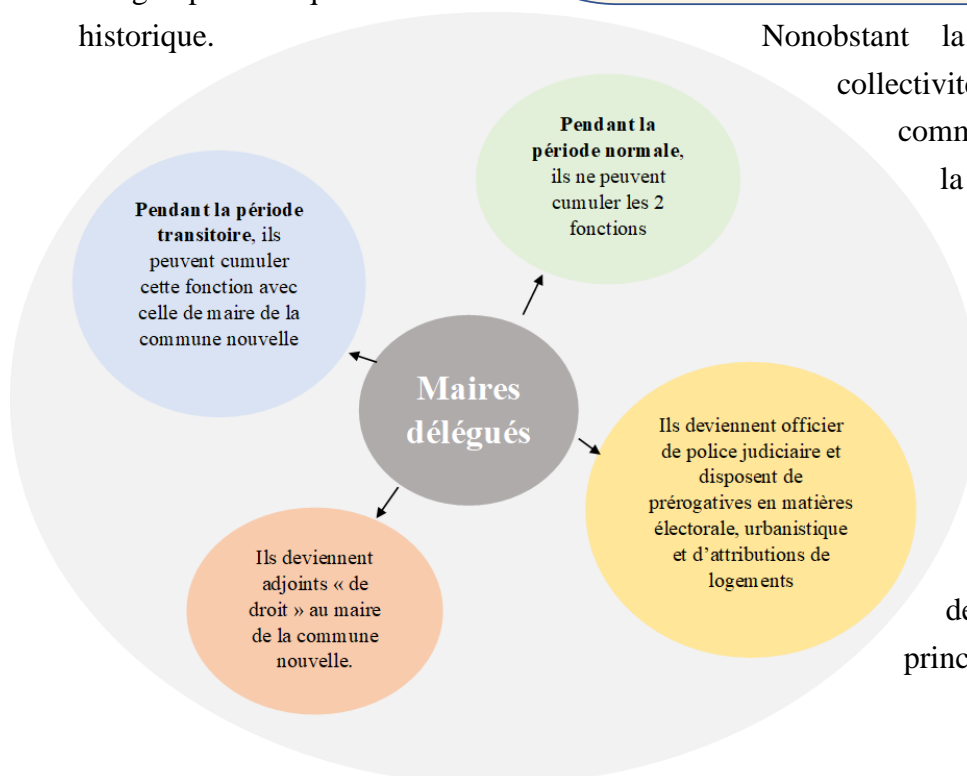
historique.

Nonobstant la collectivit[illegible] comm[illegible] la

Pendant la période normale, ils ne peuvent cumuler les 2 fonctions

Pendant la période transitoire, ils peuvent cumuler cette fonction avec celle de maire de la commune nouvelle

Maires délégués

Ils deviennent officier de police judiciaire et disposent de prérogatives en matières électorale, urbanistique et d'attributions de logements

Ils deviennent adjoints « de droit » au maire de la commune nouvelle.

de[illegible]

princ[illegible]